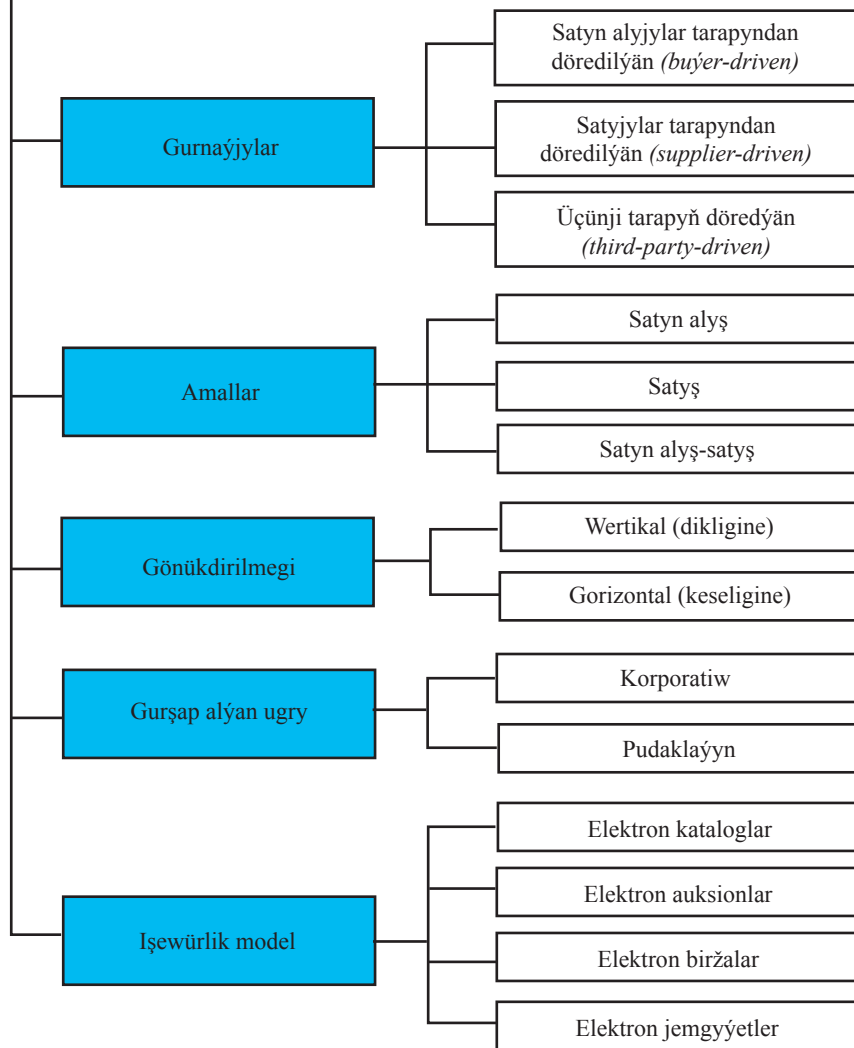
Gurnaýjylar

Satyn alyjylar tarapyndan döredilýän *(buýer-driven)*

Satyjylar tarapyndan döredilýän *(supplier-driven)*

Üçünji tarapyň döredýän *(third-party-driven)*

Amallar

Satyn alyş

Satyş

Satyn alyş-satyş

Gönükdirilmegi

Wertikal (dikligine)

Gorizontal (keseligine)

Gurşap alýan ugry

Korporatiw

Pudaklaýyn

Işewürlik model

Elektron kataloglar

Elektron auksionlar

Elektron biržalar

Elektron jemgyýetler